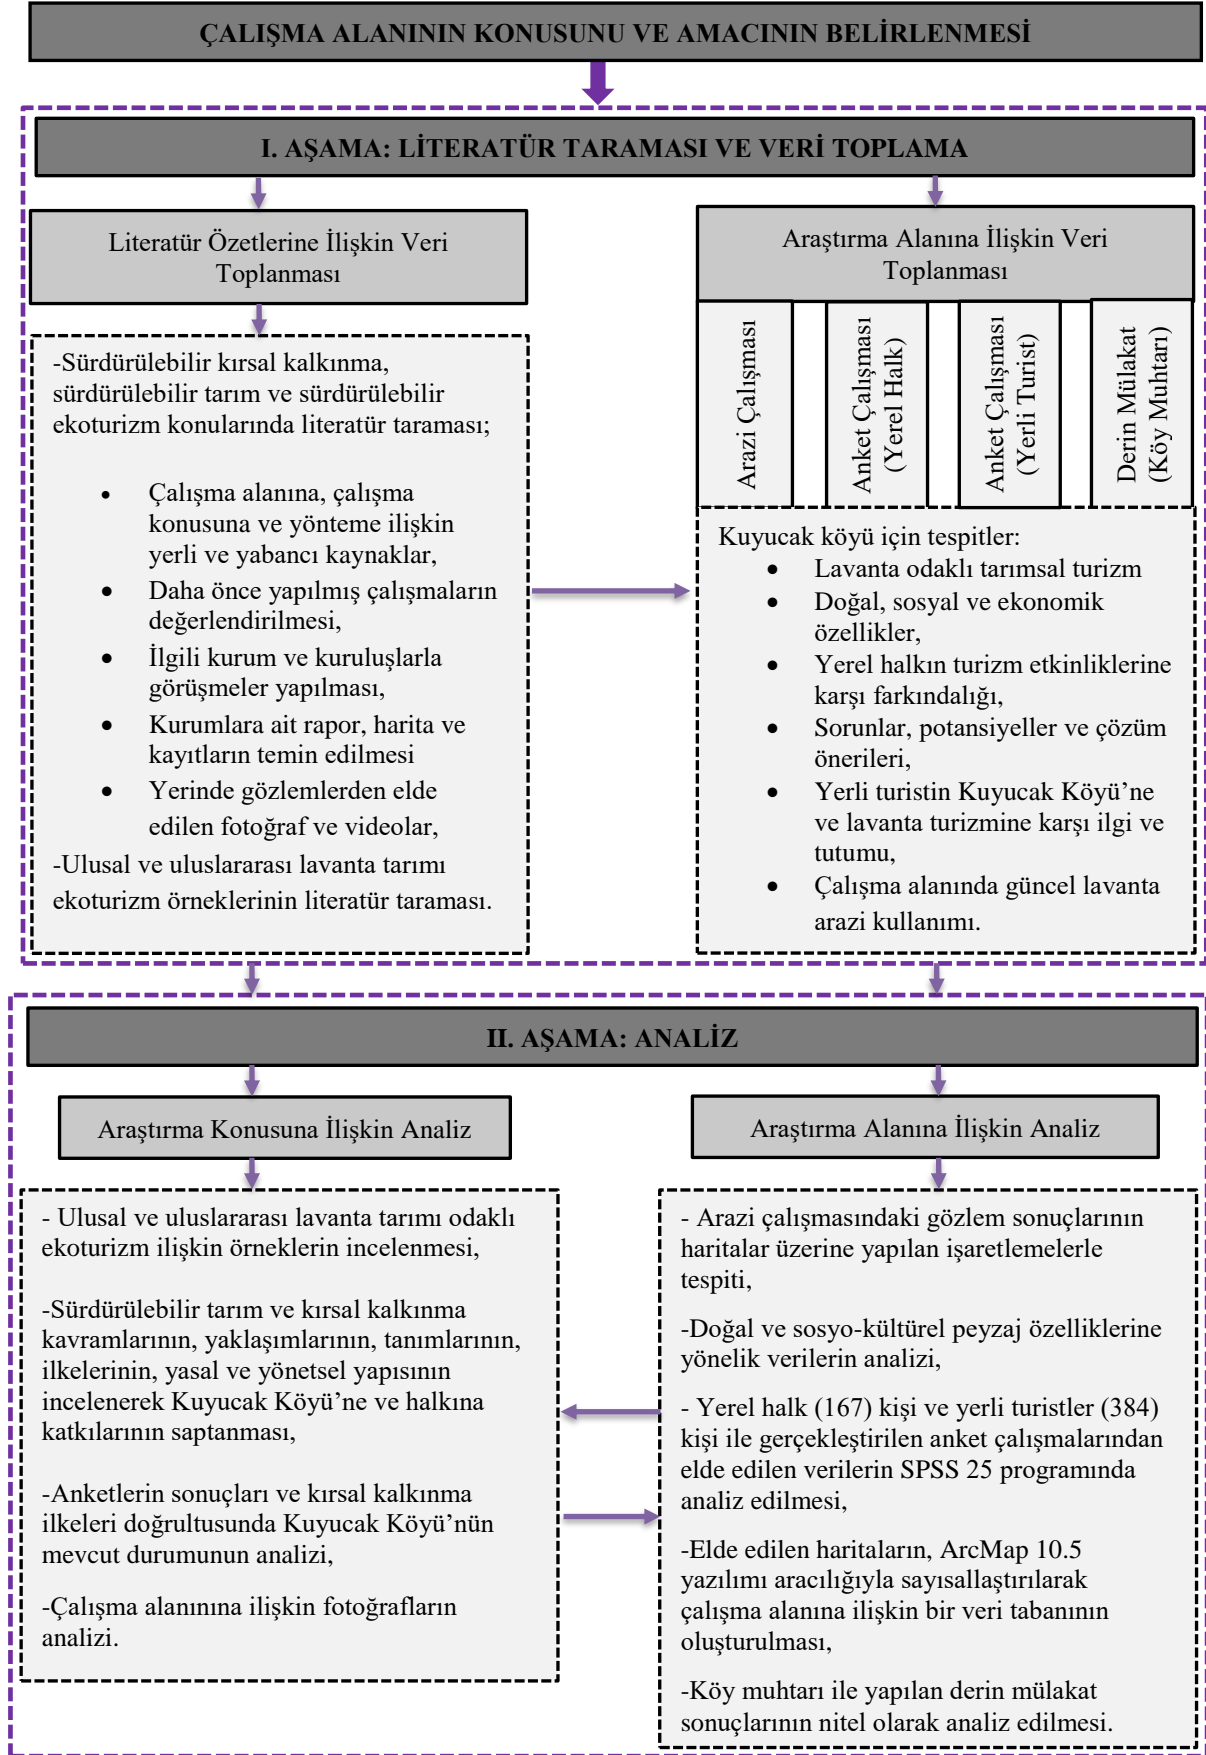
ÇALIŞMA ALANININ KONUSUNU VE AMACININ BELİRLENMESİ

I. AŞAMA: LİTERATÜR TARAMASI VE VERİ TOPLAMA

Literatür Özetlerine İlişkin Veri Toplanması

-Sürdürülebilir kırsal kalkınma, sürdürülebilir tarım ve sürdürülebilir ekoturizm konularında literatür taraması;

- Çalışma alanına, çalışma konusuna ve yönteme ilişkin yerli ve yabancı kaynaklar,
- Daha önce yapılmış çalışmaların değerlendirilmesi,
- İlgili kurum ve kuruluşlarla görüşmeler yapılması,
- Kurumlara ait rapor, harita ve kayıtların temin edilmesi
- Yerinde gözlemlerden elde edilen fotoğraf ve videolar,

-Ulusal ve uluslararası lavanta tarımı ekoturizm örneklerinin literatür taraması.

Araştırma Alanına İlişkin Veri Toplanması

Arazi Çalışması

Anket Çalışması (Yerel Halk)

Anket Çalışması (Yerli Turist)

Derin Mülakat (Köy Muhtarı)

Kuyucak köyü için tespitler:
- Lavanta odaklı tarımsal turizm
- Doğal, sosyal ve ekonomik özellikler,
- Yerel halkın turizm etkinliklerine karşı farkındalığı,
- Sorunlar, potansiyeller ve çözüm önerileri,
- Yerli turistin Kuyucak Köyü'ne ve lavanta turizmine karşı ilgi ve tutumu,
- Çalışma alanında güncel lavanta arazi kullanımı.

II. AŞAMA: ANALİZ

Araştırma Konusuna İlişkin Analiz

- Ulusal ve uluslararası lavanta tarımı odaklı ekoturizm ilişkin örneklerin incelenmesi,

-Sürdürülebilir tarım ve kırsal kalkınma kavramlarının, yaklaşımlarının, tanımlarının, ilkelerinin, yasal ve yönetsel yapısının incelenerek Kuyucak Köyü'ne ve halkına katkılarının saptanması,

-Anketlerin sonuçları ve kırsal kalkınma ilkeleri doğrultusunda Kuyucak Köyü'nün mevcut durumunun analizi,

-Çalışma alanınına ilişkin fotoğrafların analizi.

Araştırma Alanına İlişkin Analiz

- Arazi çalışmasındaki gözlem sonuçlarının haritalar üzerine yapılan işaretlemelerle tespiti,

-Doğal ve sosyo-kültürel peyzaj özelliklerine yönelik verilerin analizi,

- Yerel halk (167) kişi ve yerli turistler (384) kişi ile gerçekleştirilen anket çalışmalarından elde edilen verilerin SPSS 25 programında analiz edilmesi,

-Elde edilen haritaların, ArcMap 10.5 yazılımı aracılığıyla sayısallaştırılarak çalışma alanına ilişkin bir veri tabanının oluşturulması,

-Köy muhtarı ile yapılan derin mülakat sonuçlarının nitel olarak analiz edilmesi.